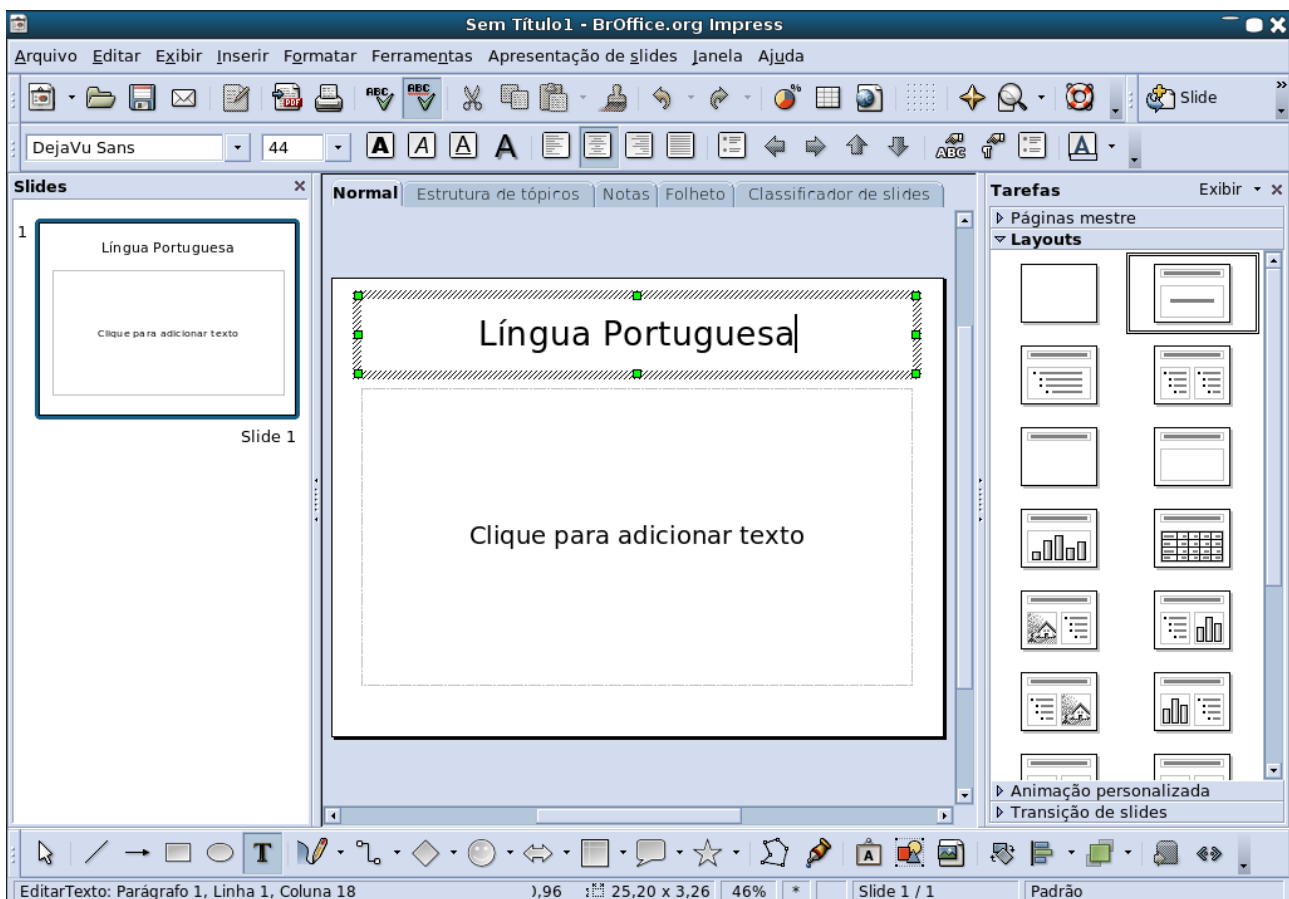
Sem Título1 - BrOffice.org Impress

Arquivo Editar Exibir Inserir Formatar Ferramentas Apresentação de slides Janela Ajuda

Slide

DejaVu Sans
44

Slides

1

Língua Portuguesa

Clique para adicionar texto

Slide 1

Normal | Estrutura de tópicos | Notas | Folheto | Classificador de slides

Língua Portuguesa

Clique para adicionar texto

Tarefas
Exibir
Páginas mestre
Layouts

Animação personalizada
Transição de slides

EditarTexto: Parágrafo 1, Linha 1, Coluna 18 | ),96 | 25,20 x 3,26 | 46% | * | Slide 1 / 1 | Padrão